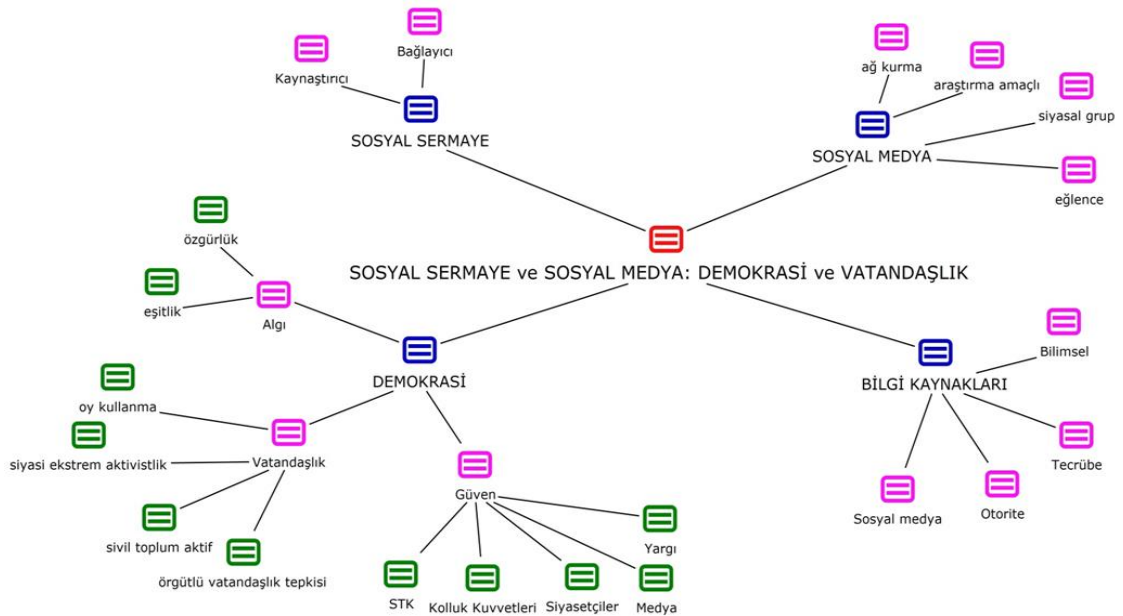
SOSYAL SERMAYE ve SOSYAL MEDYA: DEMOKRASİ ve VATANDAŞLIK

SOSYAL SERMAYE
Kaynaştırıcı
Bağlayıcı

SOSYAL MEDYA
ağ kurma
araştırma amaçlı
siyasal grup
eğlence

DEMOKRASİ
Algı
özgürlük
eşitlik
Vatandaşlık
oy kullanma
siyasi ekstrem aktivistlik
sivil toplum aktif
örgütlü vatandaşlık tepkisi
Güven
STK
Kolluk Kuvvetleri
Siyasetçiler
Medya
Yargı

BİLGİ KAYNAKLARI
Bilimsel
Tecrübe
Otorite
Sosyal medya